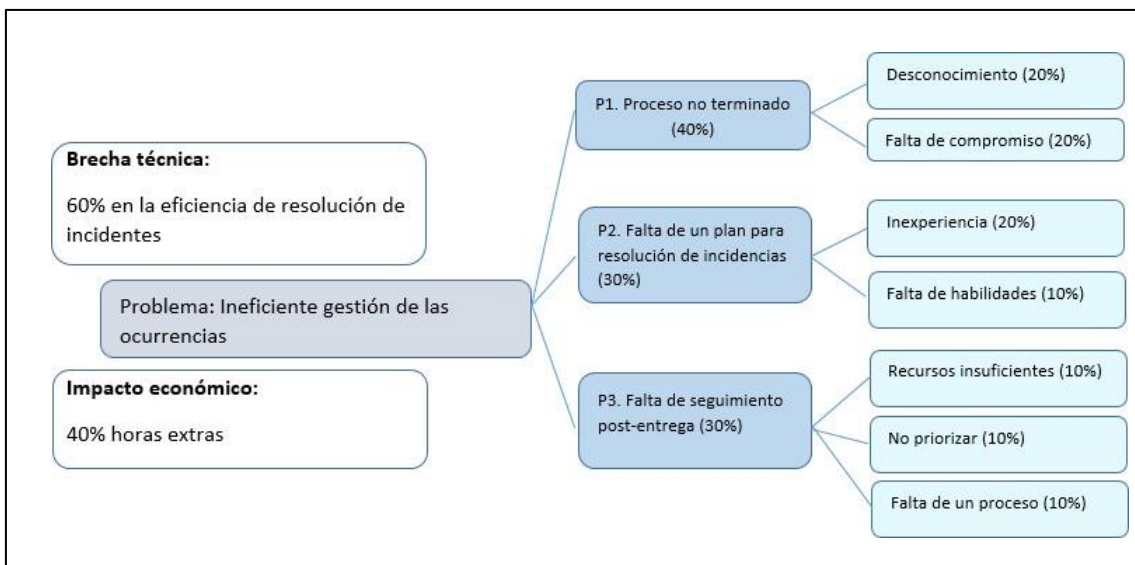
Brecha técnica:

60% en la eficiencia de resolución de incidentes

Problema: Ineficiente gestión de las ocurrencias

Impacto económico:

40% horas extras

P1. Proceso no terminado (40%)

Desconocimiento (20%)

Falta de compromiso (20%)

P2. Falta de un plan para resolución de incidencias (30%)

Inexperiencia (20%)

Falta de habilidades (10%)

P3. Falta de seguimiento post-entrega (30%)

Recursos insuficientes (10%)

No priorizar (10%)

Falta de un proceso (10%)